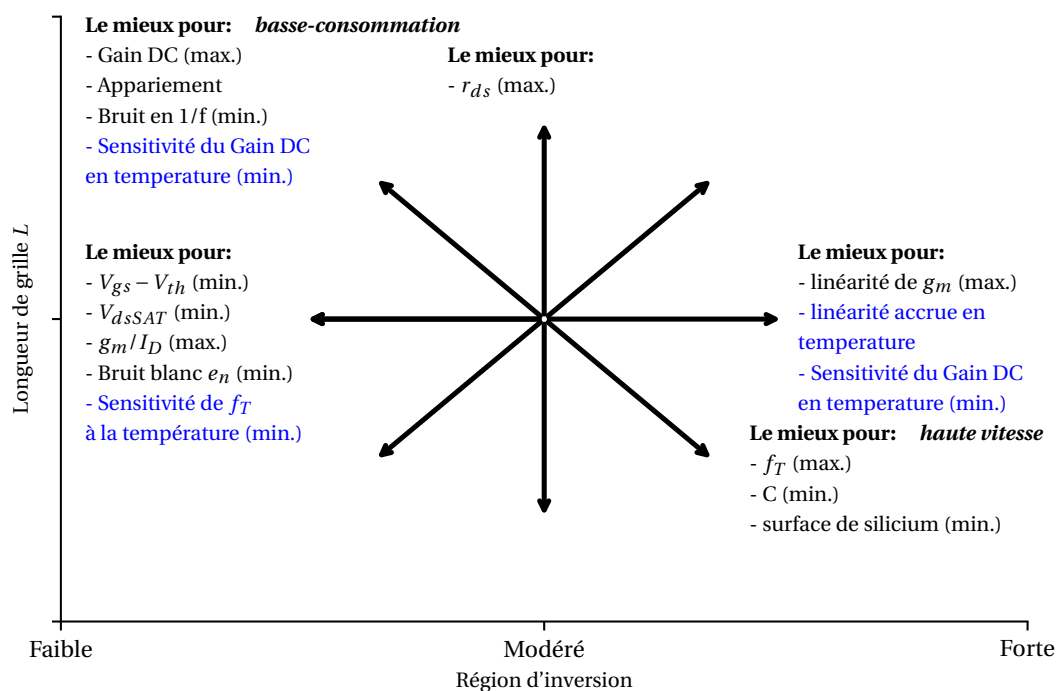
Le mieux pour: basse-consommation
- Gain DC (max.)
- Appariement
- Bruit en 1/f (min.)
- Sensitivité du Gain DC en temperature (min.)

Le mieux pour:
- $r_{ds}$ (max.)

Le mieux pour:
- $V_{gs} - V_{th}$ (min.)
- $V_{dsSAT}$ (min.)
- $g_m/I_D$ (max.)
- Bruit blanc $e_n$ (min.)
- Sensitivité de $f_T$ à la température (min.)

Le mieux pour:
- linéarité de $g_m$ (max.)
- linéarité accrue en temperature
- Sensitivité du Gain DC en temperature (min.)

Le mieux pour: haute vitesse
- $f_T$ (max.)
- C (min.)
- surface de silicium (min.)

Longueur de grille $L$

Faible
Modéré
Forte
Région d'inversion